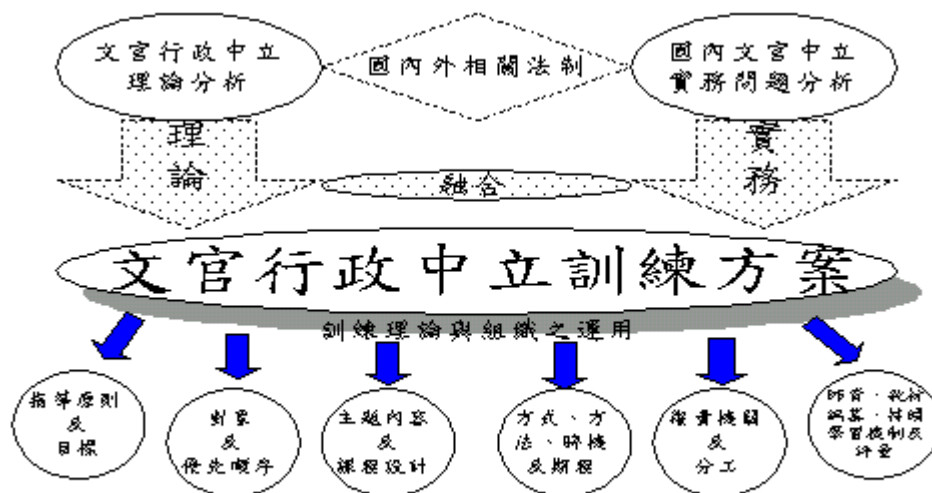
文官行政中立理論分析

國內外相關法制

國內文官中立實務問題分析

理論

融合

實務

文官行政中立訓練方案

訓練理論與組織之運用

指導原則及目標

對象及優先順序

主題內容及課程設計

方式、方法、時機及期程

權責機關及分工

師資、教材編纂、時數學習機制及評量